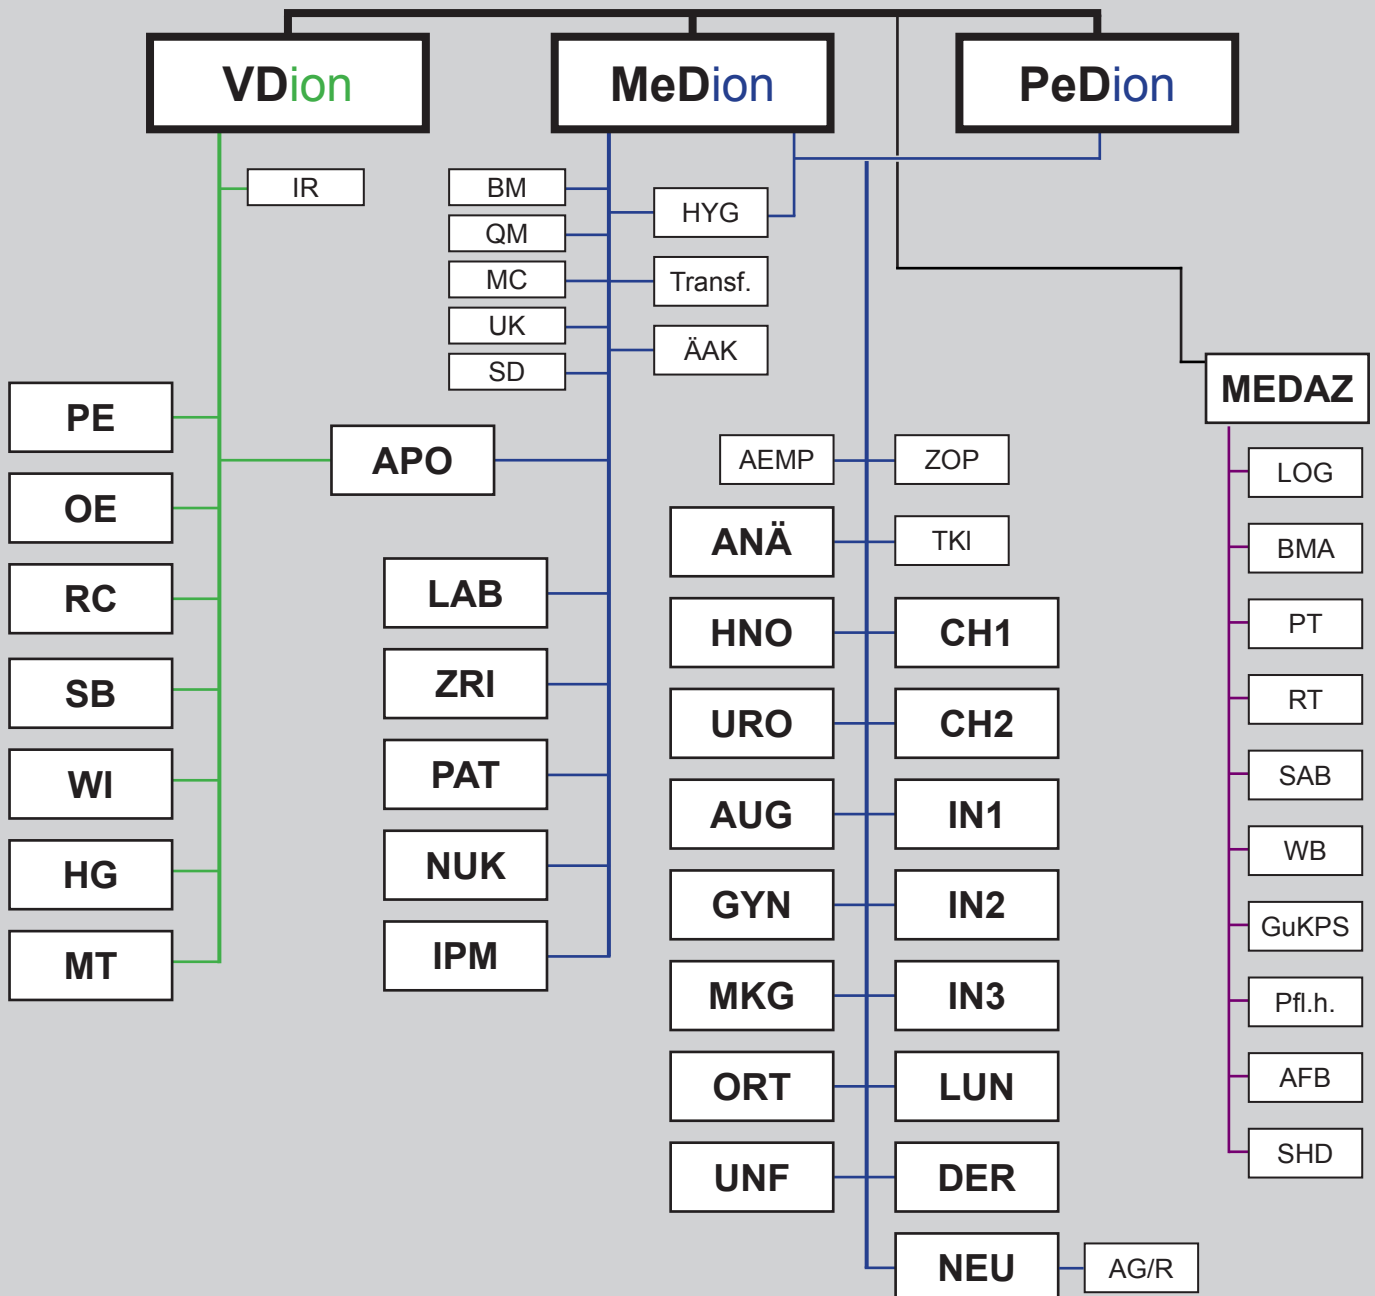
VDion

MeDion

PeDion

IR

BM
QM
MC
UK
SD

HYG
Transf.
ÄAK

MEDAZ

PE
OE
RC
SB
WI
HG
MT

APO

LAB
ZRI
PAT
NUK
IPM

AEMP
ZOP
ANÄ
TKI
HNO
CH1
URO
CH2
AUG
IN1
GYN
IN2
MKG
IN3
ORT
LUN
UNF
DER
NEU
AG/R

LOG
BMA
PT
RT
SAB
WB
GuKPS
Pfl.h.
AFB
SHD